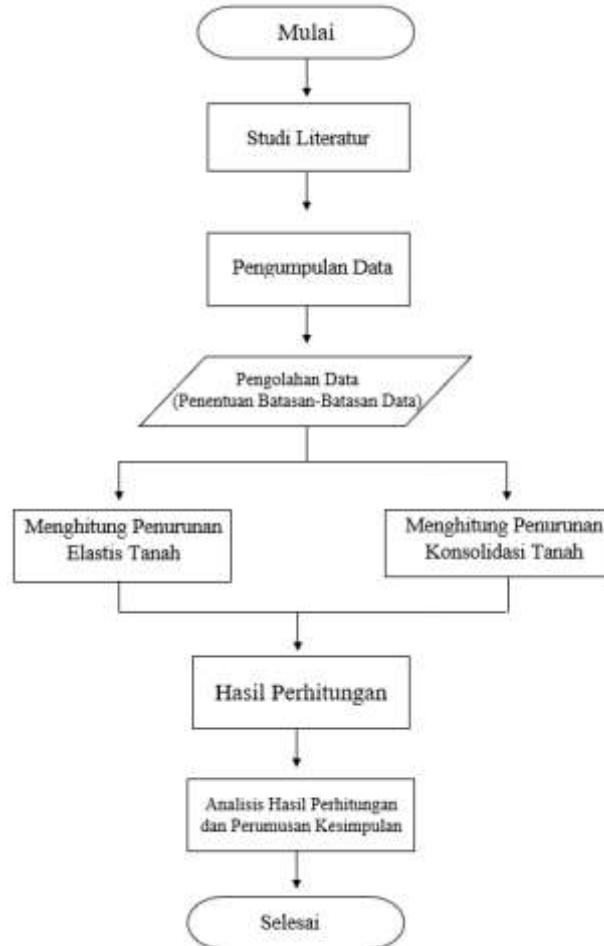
Mulai

Studi Literatur

Pengumpulan Data

Pengolahan Data
(Penentuan Batasan-Batasan Data)

Menghitung Penurunan Elastis Tanah

Menghitung Penurunan Konsolidasi Tanah

Hasil Perhitungan

Analisis Hasil Perhitungan dan Perumusan Kesimpulan

Selesai